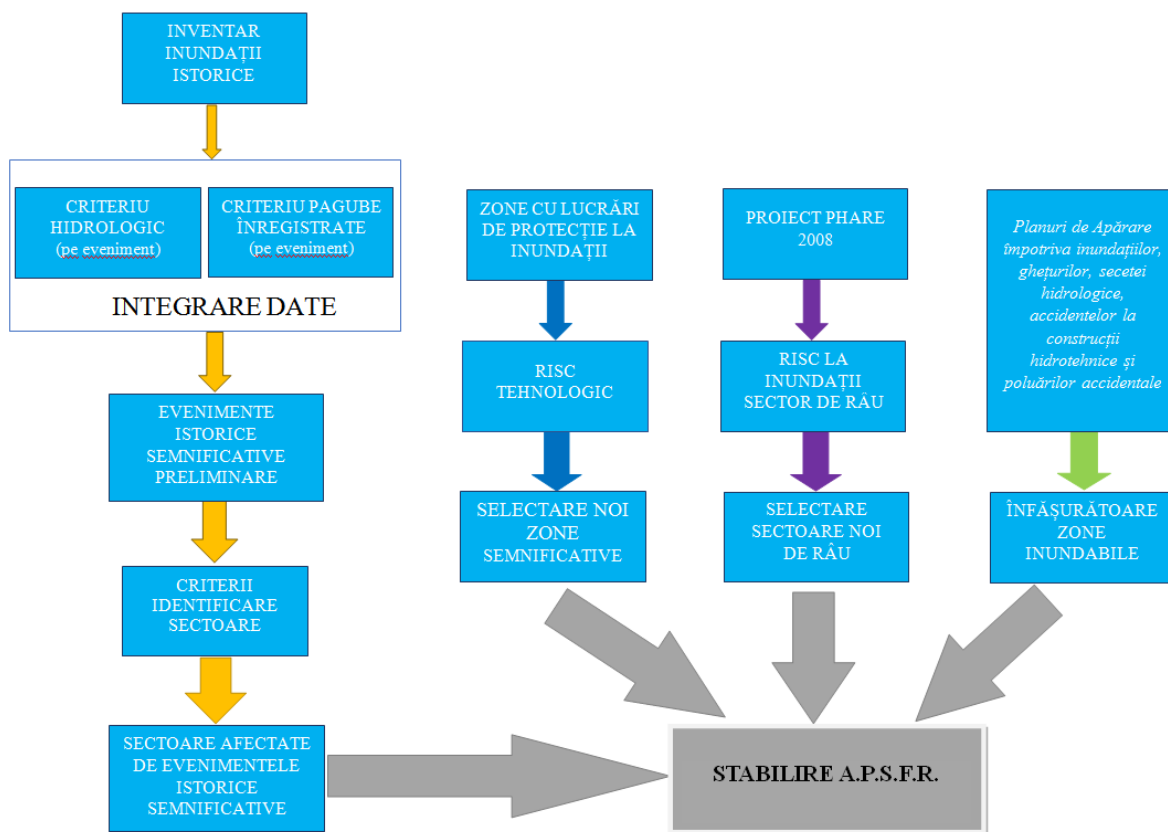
INVENTAR INUNDAȚII ISTORICE

CRITERIU HIDROLOGIC (pe eveniment)

CRITERIU PAGUBE ÎNREGISTRATE (pe eveniment)

INTEGRARE DATE

EVENIMENTE ISTORICE SEMNIFICATIVE PRELIMINARE

CRITERII IDENTIFICARE SECTOARE

SECTOARE AFECTATE DE EVENIMENTELE ISTORICE SEMNIFICATIVE

ZONE CU LUCRĂRI DE PROTECȚIE LA INUNDAȚII

RISC TEHNOLOGIC

SELECTARE NOI ZONE SEMNIFICATIVE

PROIECT PHARE 2008

RISC LA INUNDAȚII SECTOR DE RÂU

SELECTARE SECTOARE NOI DE RÂU

Planuri de Apărare împotriva inundațiilor, ghețurilor, secetei hidrologice, accidentelor la construcții hidrotehnice și poluărilor accidentale

ÎNFĂȘURĂTOARE ZONE INUNDABILE

STABILIRE A.P.S.F.R.